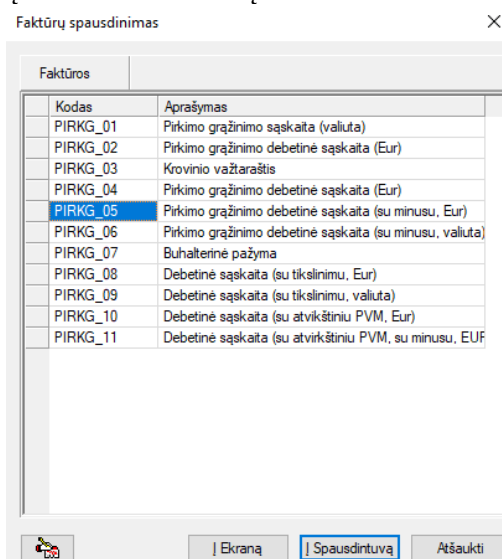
Faktūrų spausdinimas

Faktūros

| Kodas | Aprašymas |
|---|---|
| PIRKG_01 | Pirkimo grąžinimo sąskaita (valiuta) |
| PIRKG_02 | Pirkimo grąžinimo debetinė sąskaita (Eur) |
| PIRKG_03 | Krovinio važtaraštis |
| PIRKG_04 | Pirkimo grąžinimo debetinė sąskaita (Eur) |
| PIRKG_05 | Pirkimo grąžinimo debetinė sąskaita (su minusu, Eur) |
| PIRKG_06 | Pirkimo grąžinimo debetinė sąskaita (su minusu, valiuta) |
| PIRKG_07 | Buhalterinė pažyma |
| PIRKG_08 | Debetinė sąskaita (su tikslinimu, Eur) |
| PIRKG_09 | Debetinė sąskaita (su tikslinimu, valiuta) |
| PIRKG_10 | Debetinė sąskaita (su atvikštiniu PVM, Eur) |
| PIRKG_11 | Debetinė sąskaita (su atvirkštiniu PVM, su minusu, EUR |

Į Ekraną | Į Spausdintuvą | Atšaukti